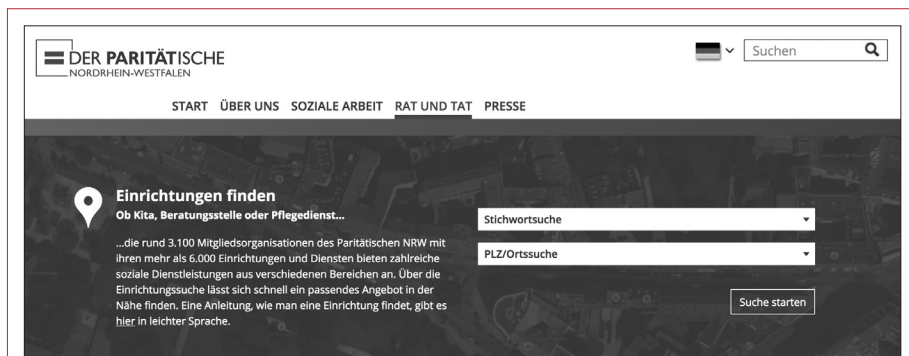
DER PARITÄTISCHE
NORDRHEIN-WESTFALEN

Suchen

START ÜBER UNS SOZIALE ARBEIT RAT UND TAT PRESSE

Einrichtungen finden
Ob Kita, Beratungsstelle oder Pflegedienst...

...die rund 3.100 Mitgliedsorganisationen des Paritätischen NRW mit ihren mehr als 6.000 Einrichtungen und Diensten bieten zahlreiche soziale Dienstleistungen aus verschiedenen Bereichen an. Über die Einrichtungssuche lässt sich schnell ein passendes Angebot in der Nähe finden. Eine Anleitung, wie man eine Einrichtung findet, gibt es hier in leichter Sprache.

Stichwortsuche

PLZ/Ortssuche

Suche starten